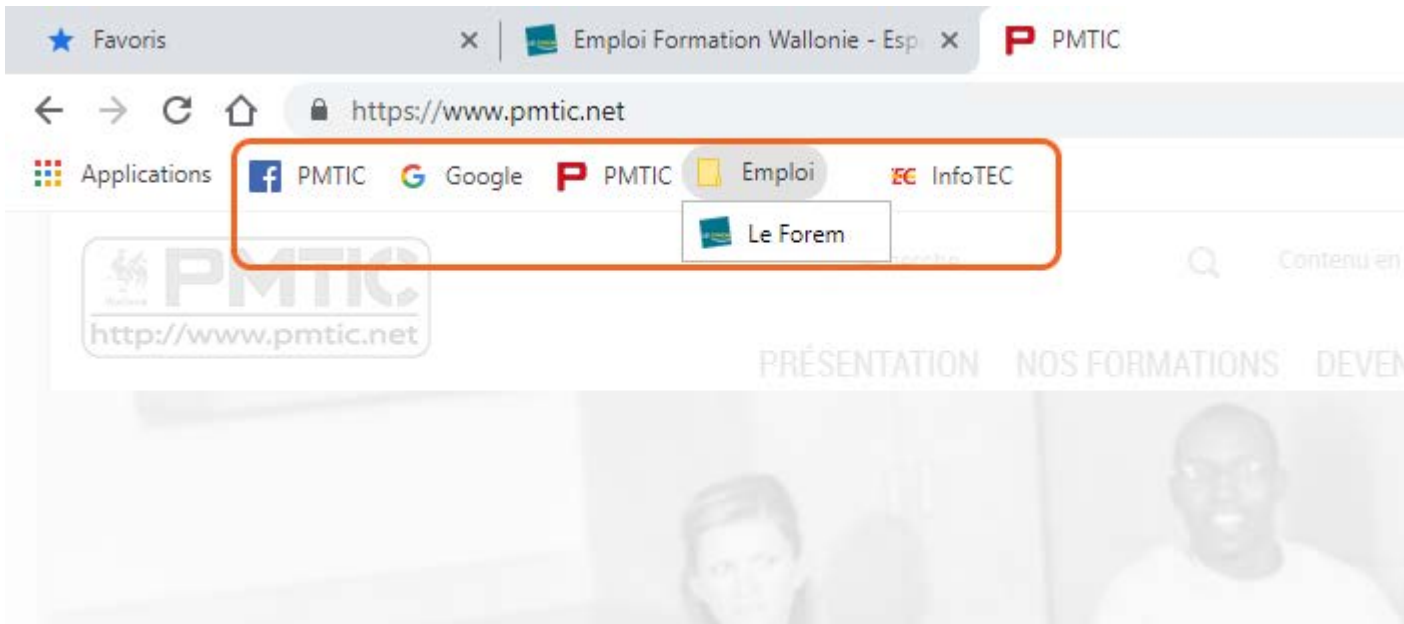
Favoris
Emploi Formation Wallonie - Esp
PMTIC
https://www.pmtic.net
Applications
PMTIC
Google
PMTIC
Emploi
InfoTEC
Le Forem
PMTIC
http://www.pmtic.net
Recherche
Contenu en
PRÉSENTATION
NOS FORMATIONS
DEVEN